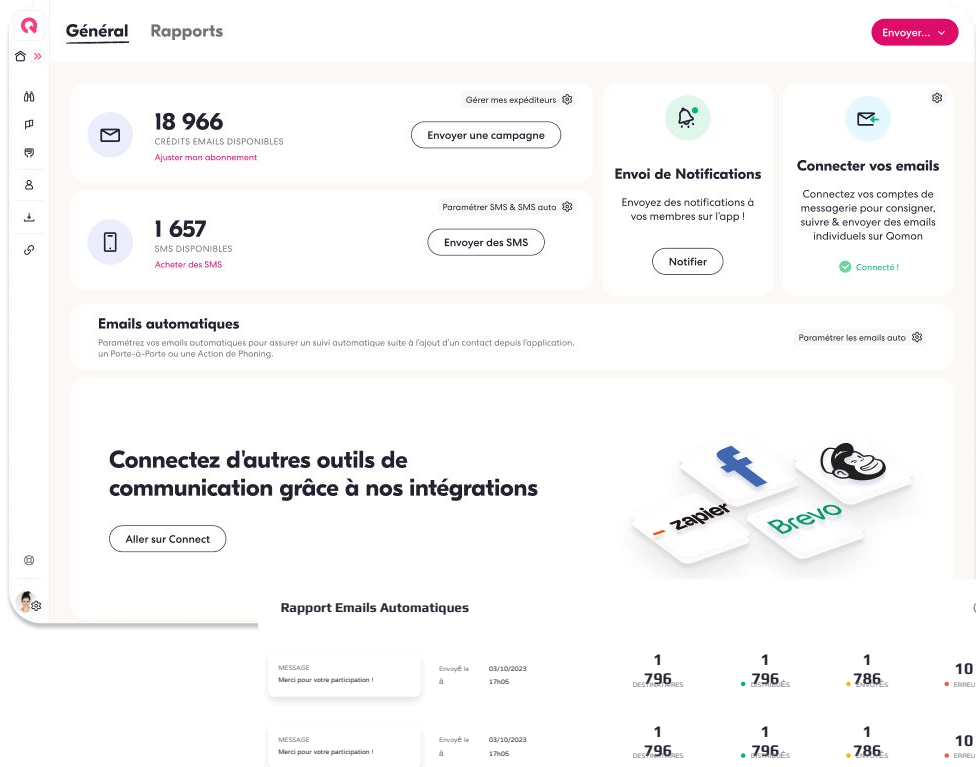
Général Rapports

Envoyer...

Gérer mes expéditeurs

18 966
CRÉDITS EMAILS DISPONIBLES
Ajuster mon abonnement

Envoyer une campagne

Paramétrer SMS & SMS auto

1 657
SMS DISPONIBLES
Acheter des SMS

Envoyer des SMS

Envoi de Notifications

Envoyez des notifications à vos membres sur l'app !

Notifier

Connecter vos emails

Connectez vos comptes de messagerie pour consigner, suivre & envoyer des emails individuels sur Qomon

Connecté !

Emails automatiques
Paramétrez vos emails automatiques pour assurer un suivi automatique suite à l'ajout d'un contact depuis l'application, un Porte-à-Porte ou une Action de Phoning.

Paramétrer les emails auto

Connectez d'autres outils de communication grâce à nos intégrations

Aller sur Connect

zapier
Brevo

Rapport Emails Automatiques

| MESSAGE Merci pour votre participation ! | Envoyé le à | 03/10/2023 17h05 | 1 796 DESTINATAIRES | 1 796 DISTRIBUÉS | 1 786 ENVOYÉS | 10 ERREU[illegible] |
|---|---|---|---|---|---|---|
| MESSAGE Merci pour votre participation ! | Envoyé le à | 03/10/2023 17h05 | 1 796 DESTINATAIRES | 1 796 DISTRIBUÉS | 1 786 ENVOYÉS | 10 ERREU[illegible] |